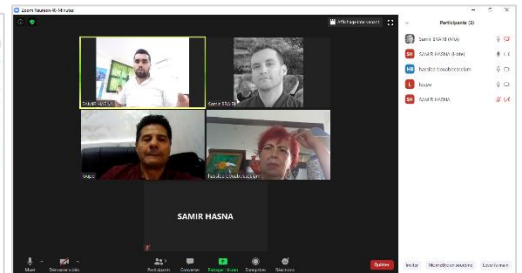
Zoom Réunion 40-Minutes

Affichage intervenant

Participants (5)

Samir ESAHB (Moi)

SAMIR HASNA (Hôte)

Hassiba Boudebouzbzem

Kasse

SAMIR HASNA

SAMIR HASNA

Samir ESAHB

Kasse

Hassiba Boudebouzbzem

SAMIR HASNA

Muet

Démarrer vidéo

Participants

Converser

Partager l'écran

Enregistrer

Réactions

Quitter

Inviter

Réactiver tous

Tout couper